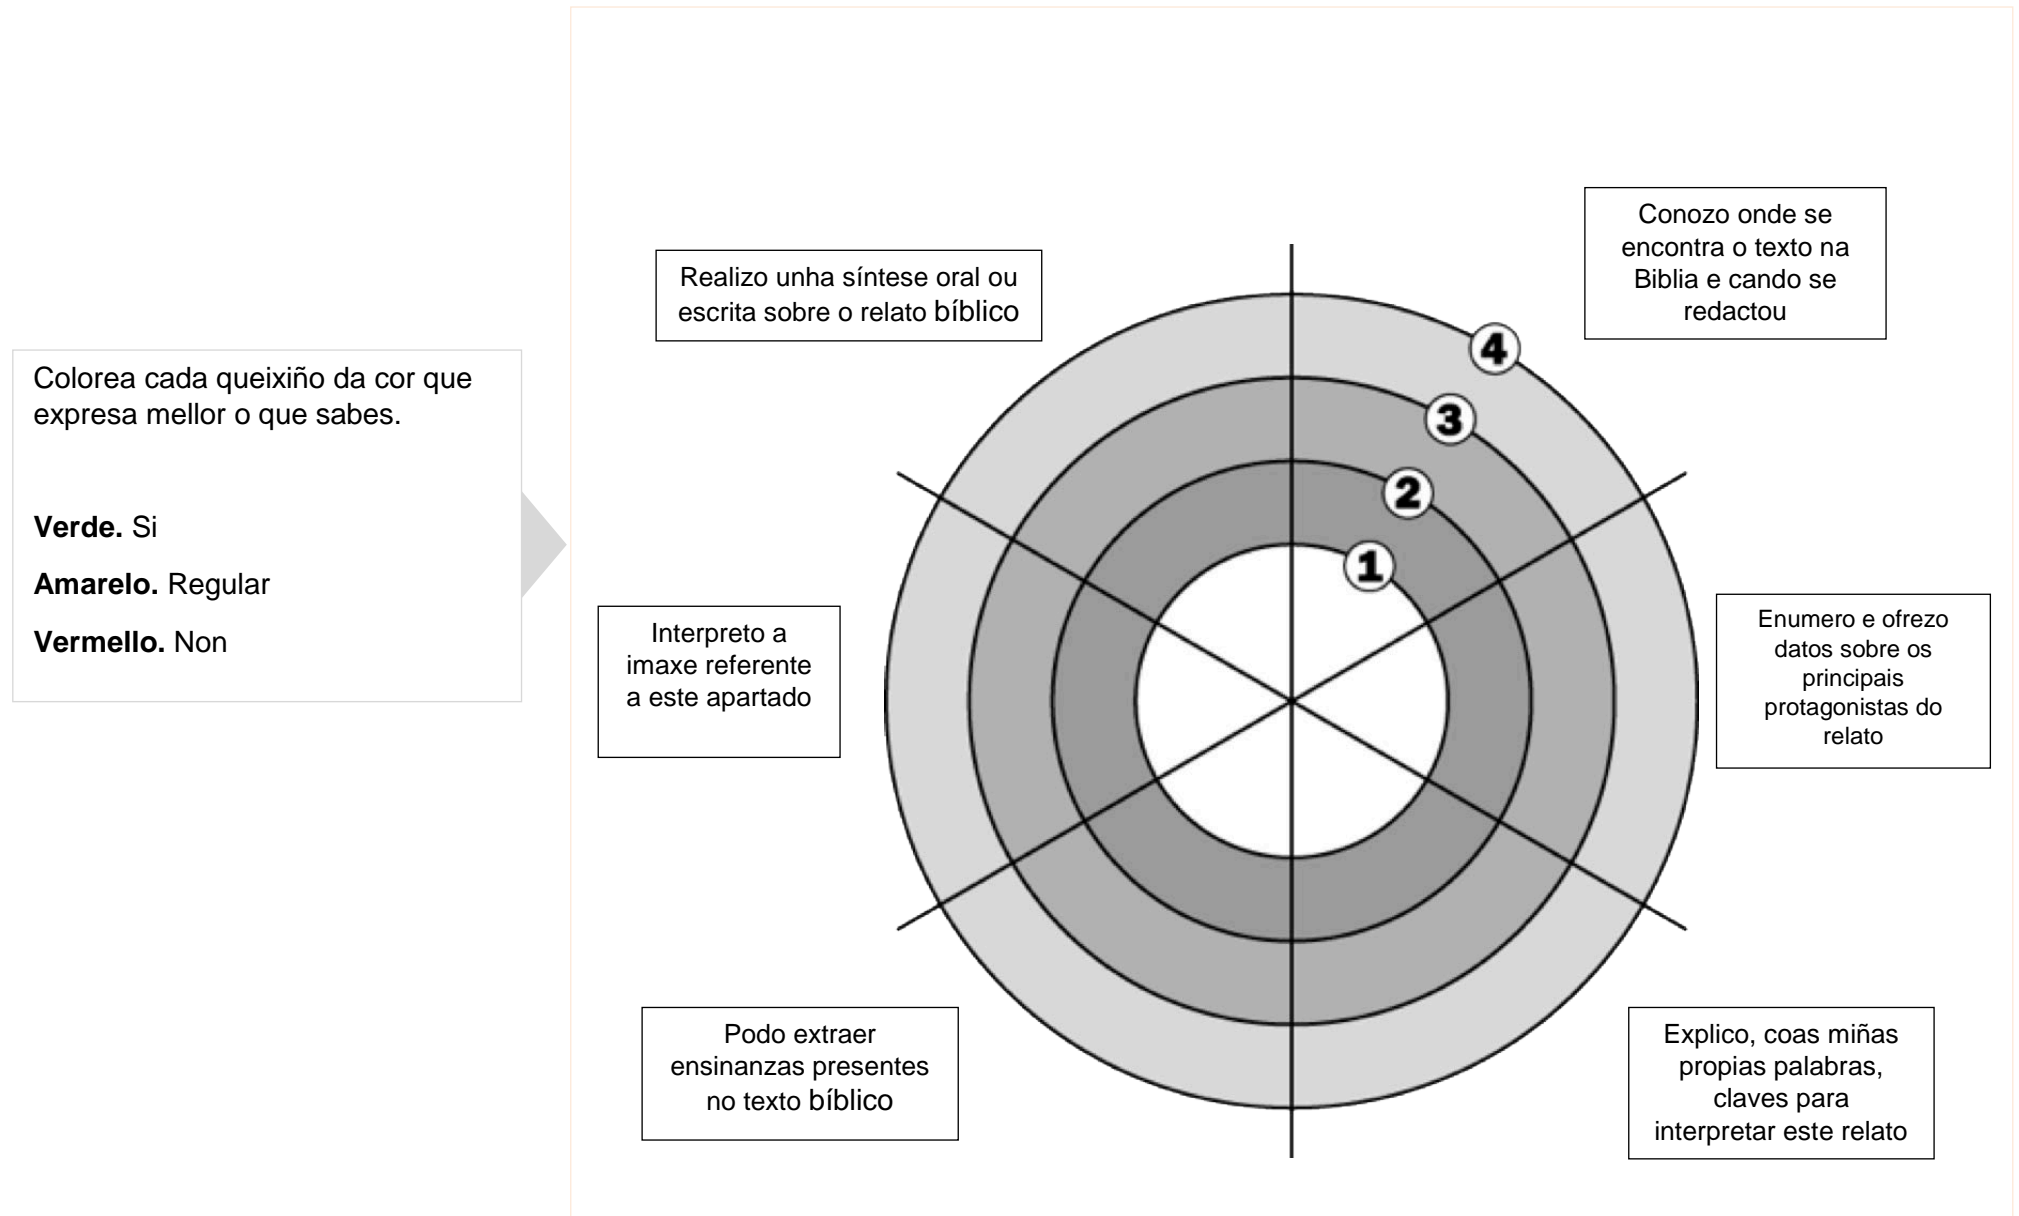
Colorea cada queixiño da cor que expresa mellor o que sabes.

**Verde.** Si

**Amarelo.** Regular

**Vermello.** Non

Realizo unha síntese oral ou escrita sobre o relato bíblico

Conozo onde se encontra o texto na Biblia e cando se redactou

4

3

2

1

Interpreto a imaxe referente a este apartado

Enumero e ofrezo datos sobre os principais protagonistas do relato

Podo extraer ensinanzas presentes no texto bíblico

Explico, coas miñas propias palabras, claves para interpretar este relato